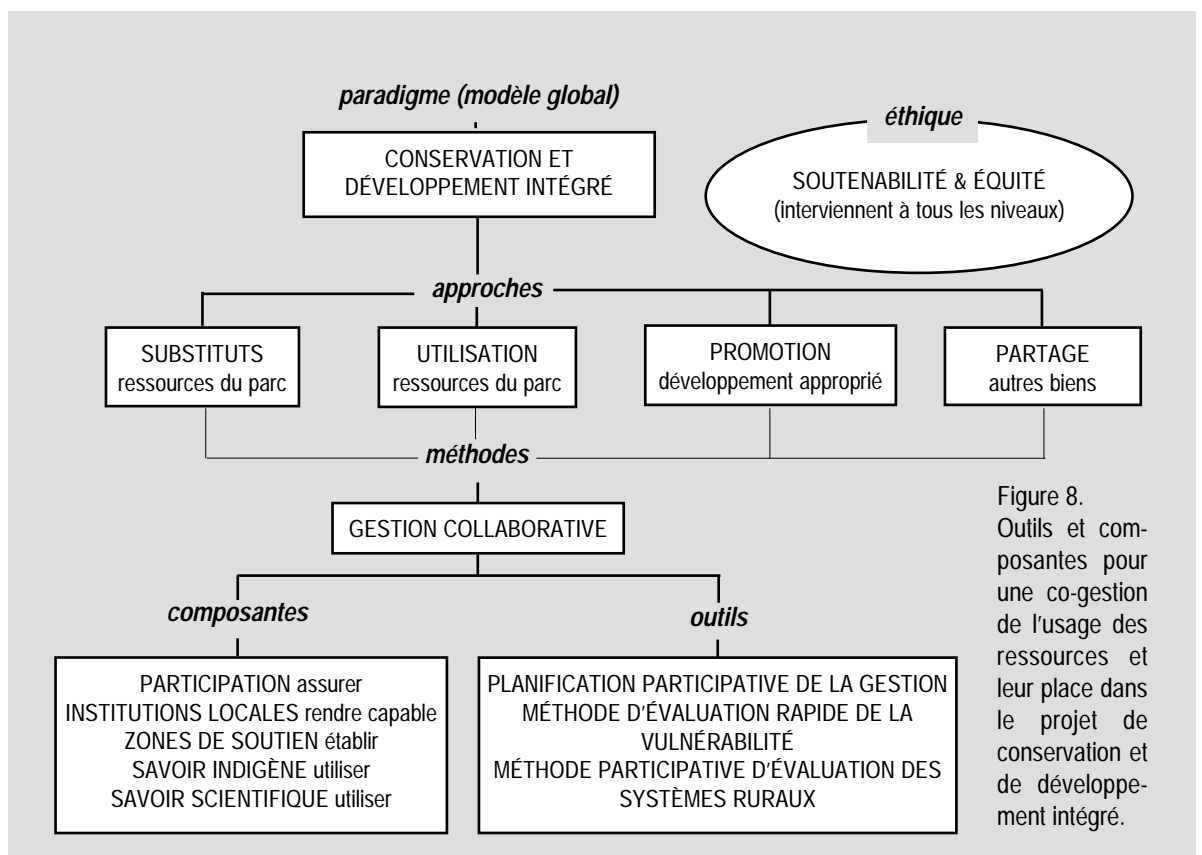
paradigme (modèle global)

CONSERVATION ET DÉVELOPPEMENT INTÉGRÉ

éthique

SOUTENABILITÉ & ÉQUITÉ
(interviennent à tous les niveaux)

approches

SUBSTITUTS
ressources du parc

UTILISATION
ressources du parc

PROMOTION
développement approprié

PARTAGE
autres biens

méthodes

GESTION COLLABORATIVE

composantes

outils

PARTICIPATION assurer
INSTITUTIONS LOCALES rendre capable
ZONES DE SOUTIEN établir
SAVOIR INDIGÈNE utiliser
SAVOIR SCIENTIFIQUE utiliser

PLANIFICATION PARTICIPATIVE DE LA GESTION
MÉTHODE D'ÉVALUATION RAPIDE DE LA VULNÉRABILITÉ
MÉTHODE PARTICIPATIVE D'ÉVALUATION DES SYSTÈMES RURAUX

Figure 8.
Outils et composantes pour une co-gestion de l'usage des ressources et leur place dans le projet de conservation et de développement intégré.